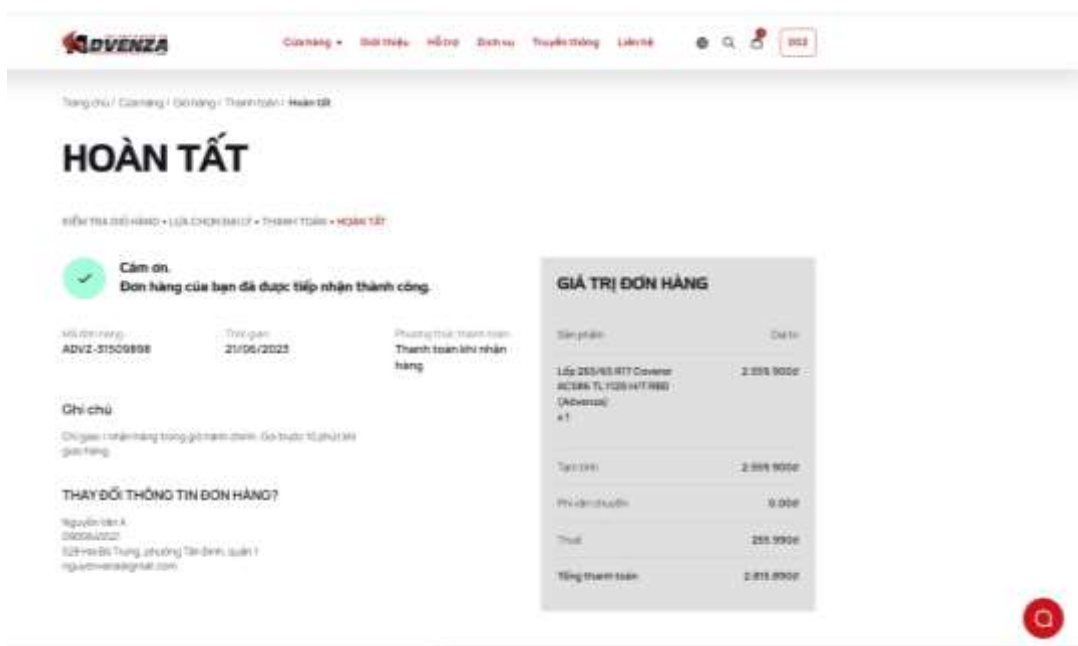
ADVENZA

Cửa hàng ▾ Giới thiệu Hỗ trợ Dịch vụ Truyền thông Liên hệ

DS2

Trang chủ / Cửa hàng / Giỏ hàng / Thanh toán / Hoàn tất

HOÀN TẤT

KIỂM TRA GIỎ HÀNG • LỰA CHỌN ĐẠI LÝ • THANH TOÁN • HOÀN TẤT

Cám ơn.
Đơn hàng của bạn đã được tiếp nhận thành công.

Mã đơn hàng
ADVZ-31509898

Thời gian
21/06/2023

Phương thức thanh toán
Thanh toán khi nhận hàng

Ghi chú

Chỉ giao / nhận hàng trong giờ hành chính. Gọi trước 10 phút khi giao hàng.

THAY ĐỔI THÔNG TIN ĐƠN HÀNG?

Nguyễn Văn A
0900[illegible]
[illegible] Hai Bà Trưng, phường Tân Định, quận 1
nguyenvana@gmail.com

GIÁ TRỊ ĐƠN HÀNG

| Sản phẩm | Giá tiền |
|---|---|
| Lốp 265/65 R17 Covenor AC686 TL 112S H/T RBD (Advenza) x 1 | 2.559.900đ |
| Tạm tính | 2.559.900đ |
| Phí vận chuyển | 0.00đ |
| Thuế | 255.990đ |
| Tổng thanh toán | 2.815.890đ |